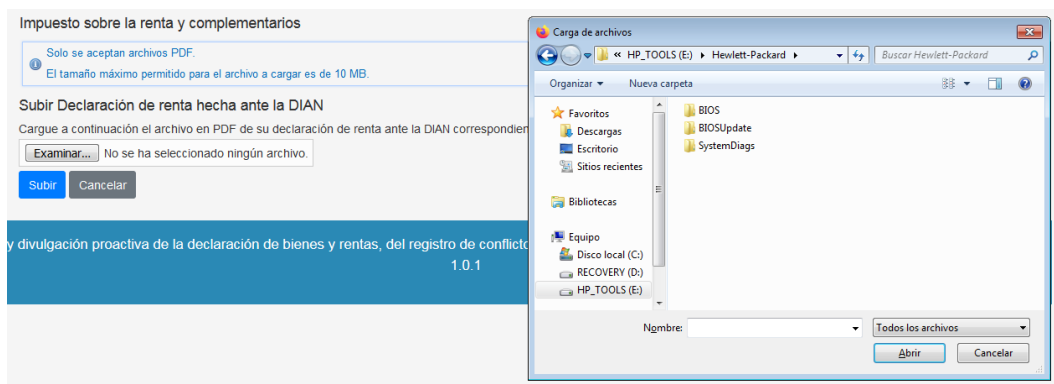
Impuesto sobre la renta y complementarios

Solo se aceptan archivos PDF.

El tamaño máximo permitido para el archivo a cargar es de 10 MB.

Subir Declaración de renta hecha ante la DIAN

Cargue a continuación el archivo en PDF de su declaración de renta ante la DIAN correspondien

Examinar... No se ha seleccionado ningún archivo.

Subir Cancelar

y divulgación proactiva de la declaración de bienes y rentas, del registro de conflicto

1.0.1

Carga de archivos

« HP_TOOLS (E:) ▸ Hewlett-Packard ▸

Buscar Hewlett-Packard

Organizar ▾ Nueva carpeta

Favoritos
Descargas
Escritorio
Sitios recientes

Bibliotecas

Equipo
Disco local (C:)
RECOVERY (D:)
HP_TOOLS (E:)

BIOS
BIOSUpdate
SystemDiags

Nombre:

Todos los archivos

Abrir Cancelar